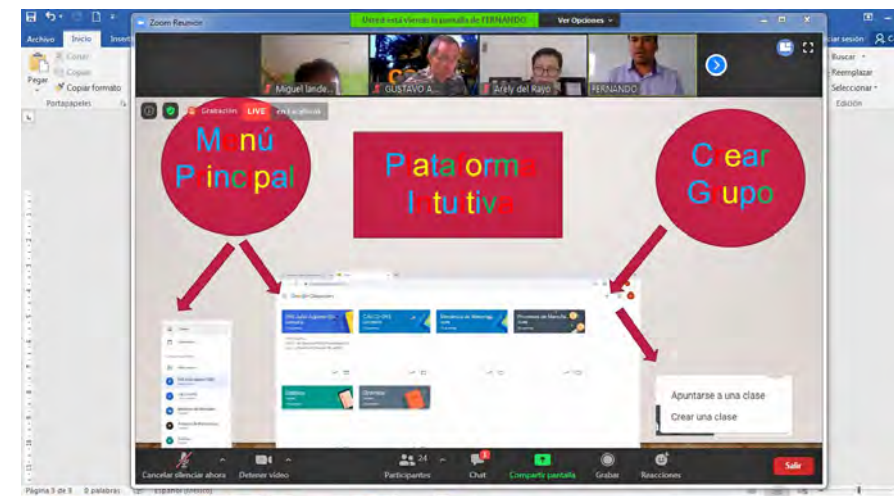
Zoom Reunión

Usted está viendo la pantalla de FERNANDO

Ver Opciones

Archivo Inicio Insert

Pegar

Cortar

Copiar

Copiar formato

Portapapeles

Miguel lande...

GUSTAVO A...

Araly del Rayo

FERNANDO

iciar sesión

Buscar

Reemplazar

Seleccionar

Edición

Grabación LIVE

Menú Principal

Plataforma Intuitiva

Crear Grupo

Apuntarse a una clase

Crear una clase

Cancelar silenciar ahora

Detener video

24

Participantes

Chat

Compartir pantalla

Grabar

Reacciones

Salir

Página 5 de 9 0 palabras